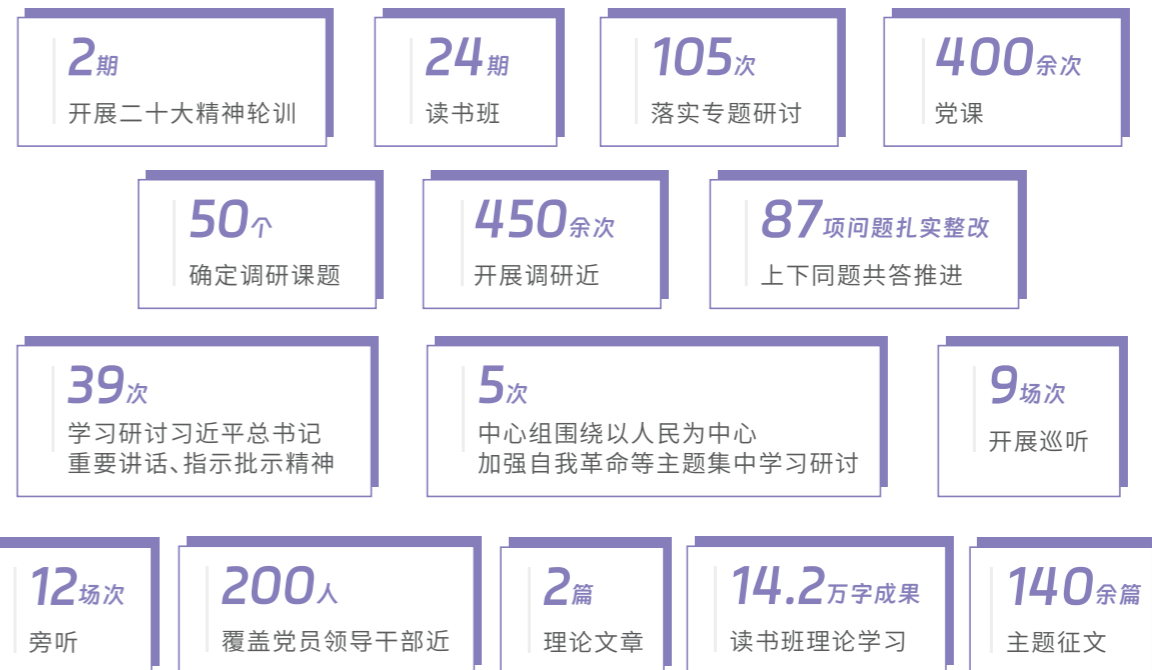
2期
开展二十大精神轮训

24期
读书班

105次
落实专题研讨

400余次
党课

50个
确定调研课题

450余次
开展调研近

87项问题扎实整改
上下同题共答推进

39次
学习研讨习近平总书记重要讲话、指示批示精神

5次
中心组围绕以人民为中心加强自我革命等主题集中学习研讨

9场次
开展巡听

12场次
旁听

200人
覆盖党员领导干部近

2篇
理论文章

14.2万字成果
读书班理论学习

140余篇
主题征文